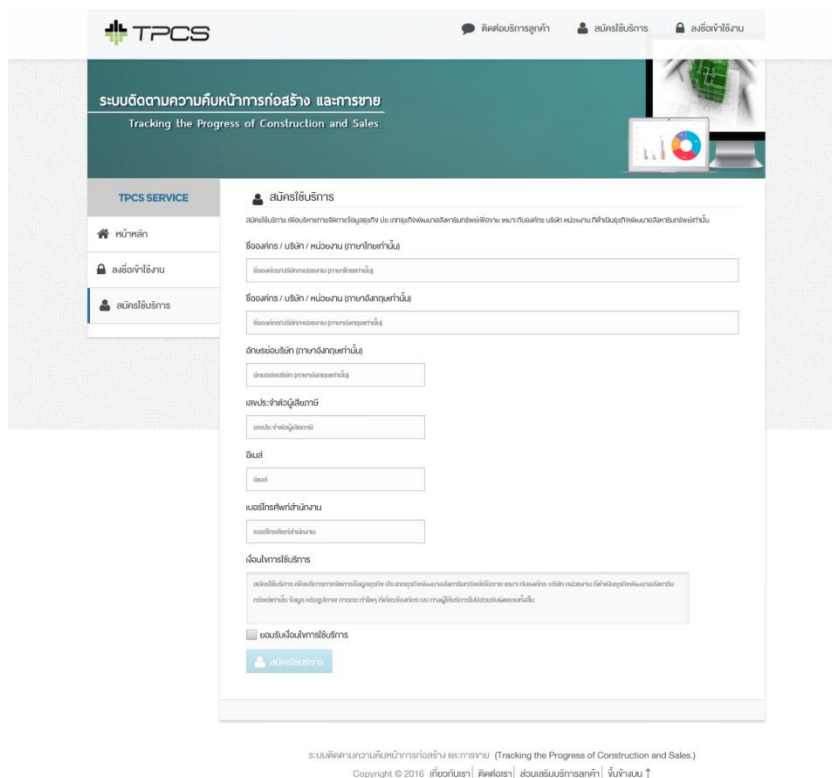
TPCS

ติดต่อบริการลูกค้า สมัครใช้บริการ ลงชื่อเข้าใช้งาน

ระบบติดตามความคืบหน้าการก่อสร้าง และการขาย
Tracking the Progress of Construction and Sales

TPCS SERVICE

หน้าหลัก

ลงชื่อเข้าใช้งาน

สมัครใช้บริการ

สมัครใช้บริการ

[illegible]

ชื่อองค์กร / บริษัท / หน่วยงาน (ภาษาไทยเท่านั้น)

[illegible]

ชื่อองค์กร / บริษัท / หน่วยงาน (ภาษาอังกฤษเท่านั้น)

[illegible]

อักษรย่อบริษัท (ภาษาอังกฤษเท่านั้น)

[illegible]

เลขประจำตัวผู้เสียภาษี

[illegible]

อีเมล์

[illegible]

เบอร์โทรศัพท์สำนักงาน

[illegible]

เงื่อนไขการใช้บริการ

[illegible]

ยอมรับเงื่อนไขการใช้บริการ

สมัครใช้บริการ

ระบบติดตามความคืบหน้าการก่อสร้าง และการขาย (Tracking the Progress of Construction and Sales.)
Copyright © 2016 เกี่ยวกับเรา | ติดต่อเรา | ส่วนเสริมบริการลูกค้า | ขึ้นข้างบน ↑